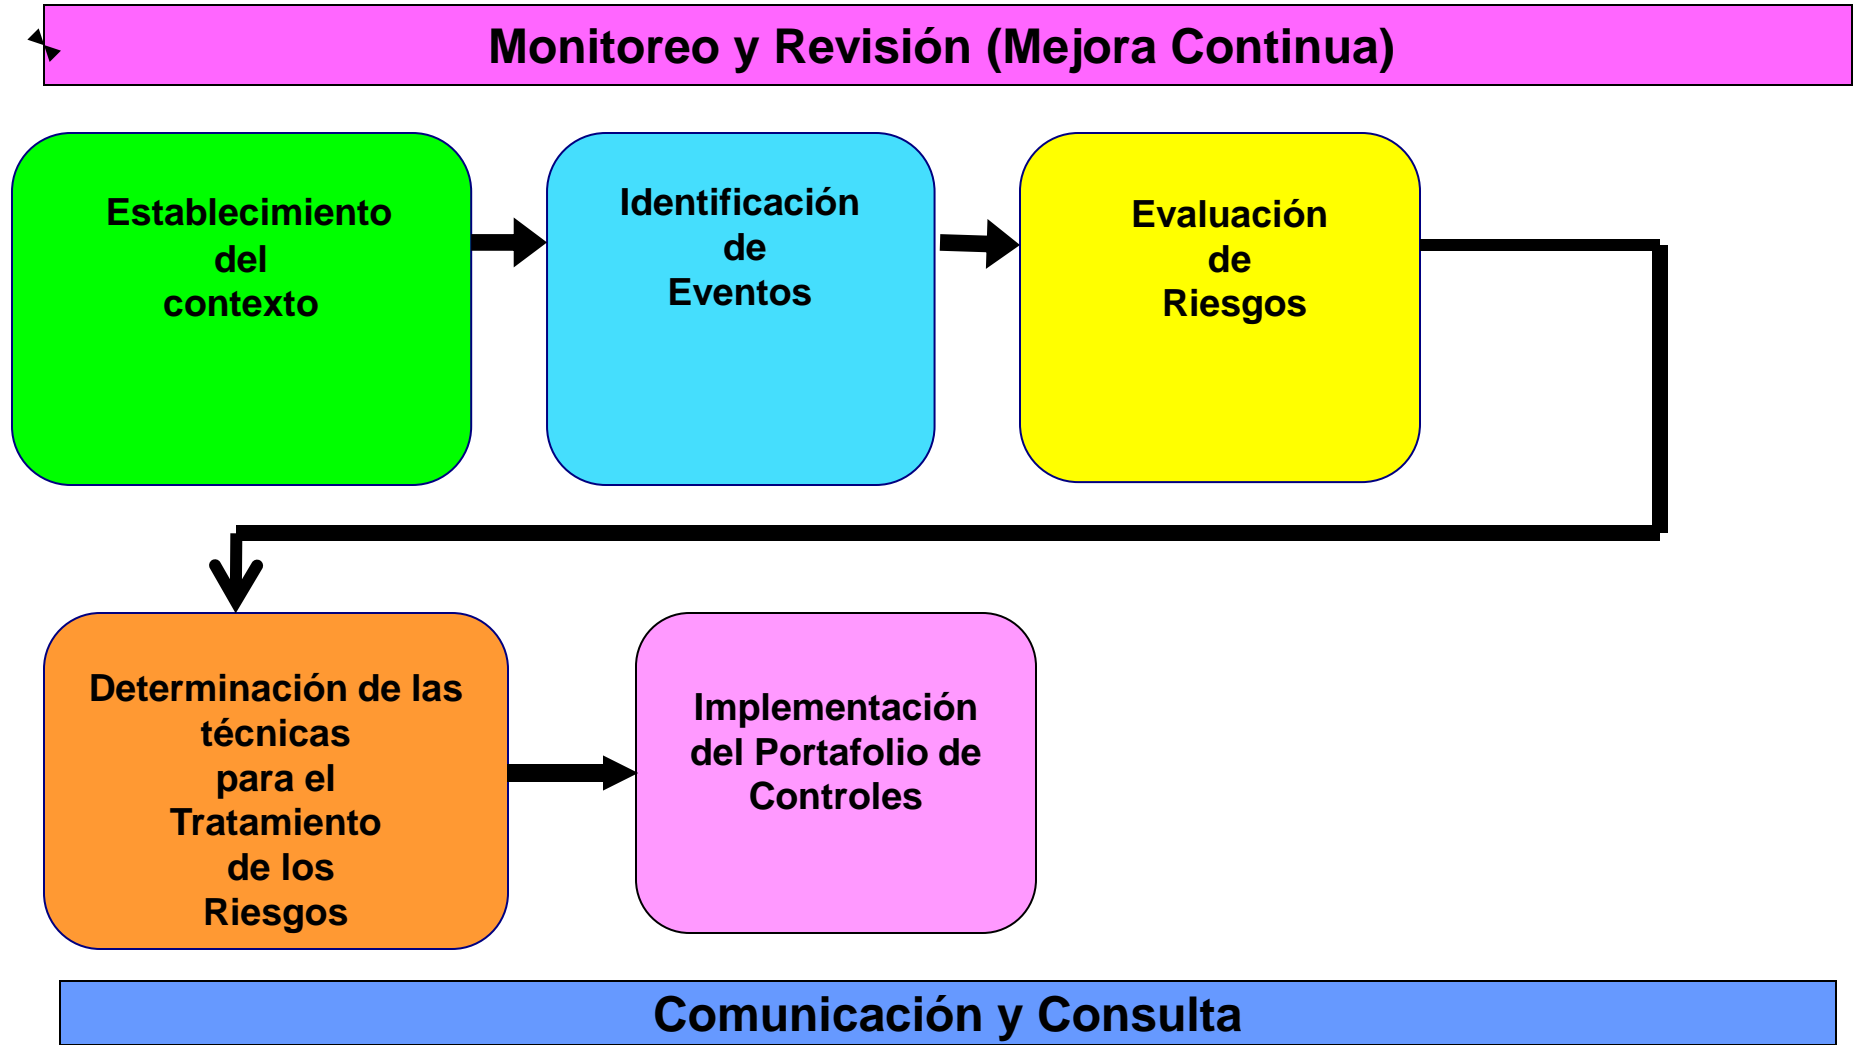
Monitoreo y Revisión (Mejora Continua)

Establecimiento del contexto

Identificación de Eventos

Evaluación de Riesgos

Determinación de las técnicas para el Tratamiento de los Riesgos

Implementación del Portafolio de Controles

Comunicación y Consulta